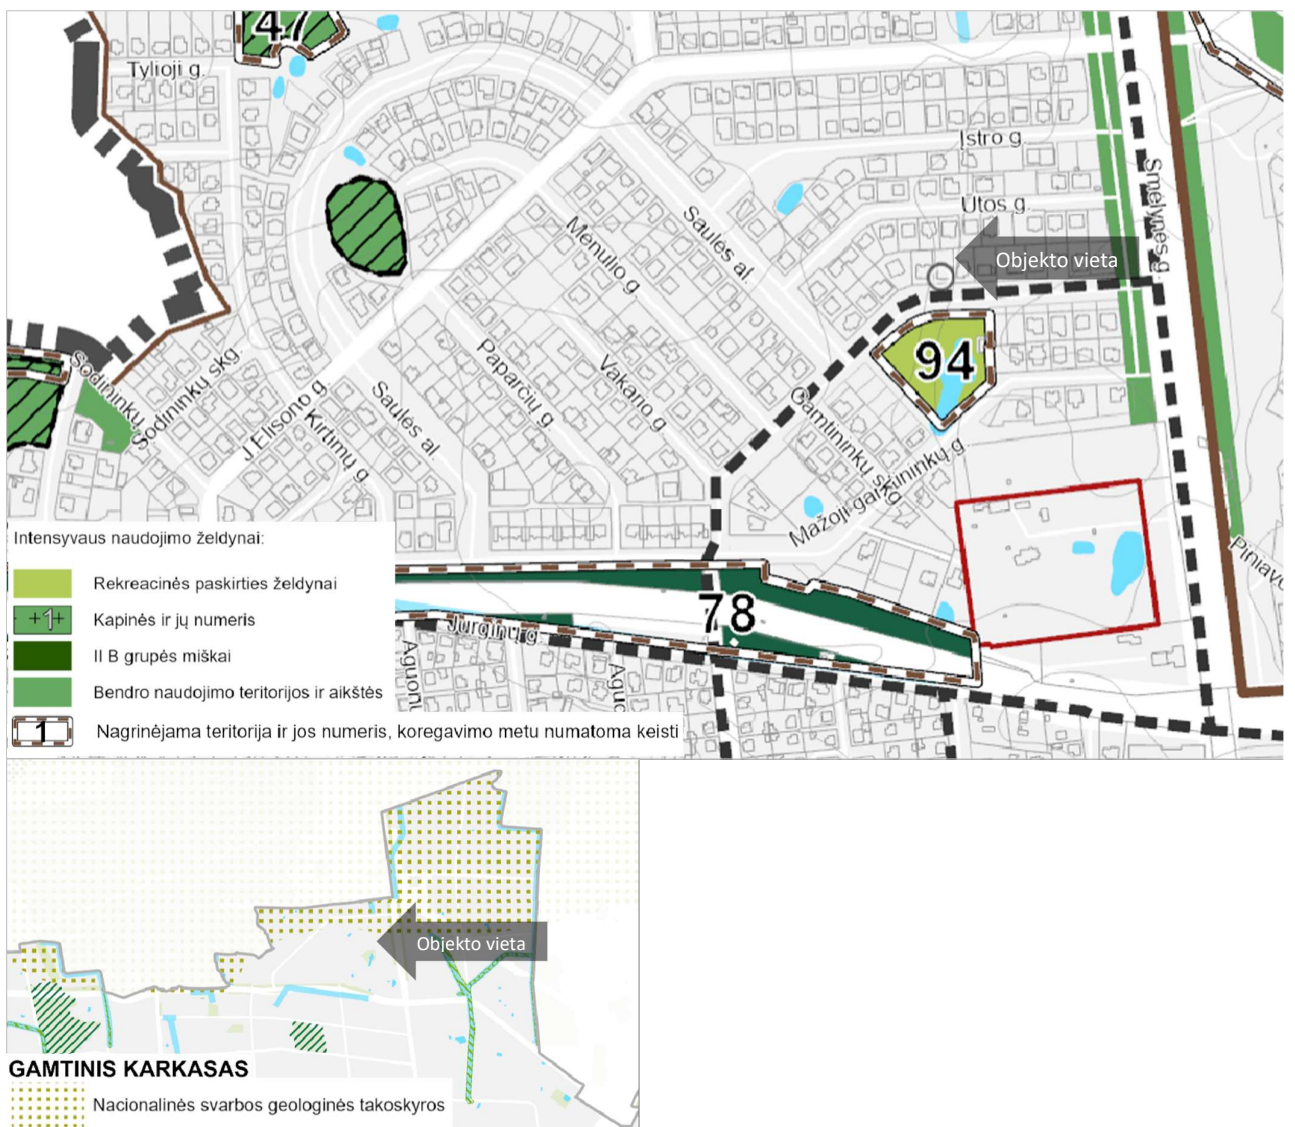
47
Tylioji g.
Istro g.
Utos g.
Smėlynės g.
Objekto vieta
Menulio g.
Saulės al.
Sodininkų g.
Sodininkų skg.
J.Elisono g.
Kirtimų g.
Saulės al.
Paparčių g.
Vakaro g.
94
Gamtininkų skg.
Mažoji gamtininkų g.
Piniavos
Intensyvaus naudojimo želdynai:
Rekreacinės paskirties želdynai
Kapinės ir jų numeris
II B grupės miškai
Bendro naudojimo teritorijos ir aikštės
Nagrinėjama teritorija ir jos numeris, koregavimo metu numatoma keisti
78
Jurginų g.
Aguonų
Aguo
Objekto vieta
GAMTINIS KARKASAS
Nacionalinės svarbos geologinės takoskyros